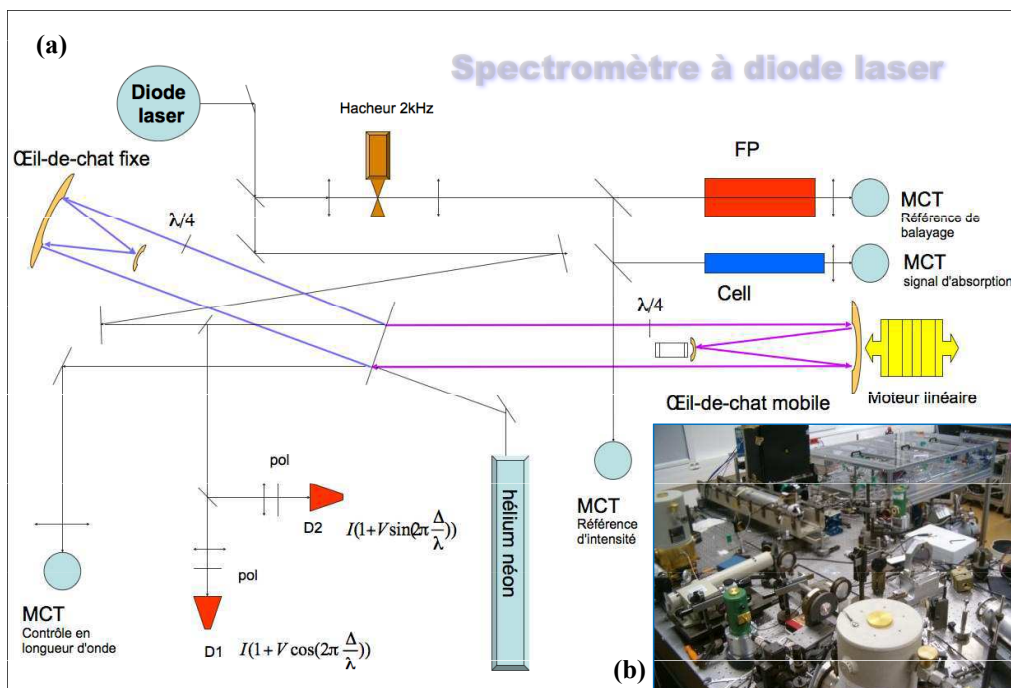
(a)

Spectromètre à diode laser

Diode laser

Hacheur 2kHz

Œil-de-chat fixe

FP

MCT
Référence de balayage

$\lambda/4$

MCT
signal d'absorption

Cell

$\lambda/4$

Œil-de-chat mobile

Moteur linéaire

pol

D2

$I(1+V\sin(2\pi\frac{\Delta}{\lambda}))$

hélium néon

MCT
Référence d'intensité

pol

MCT
Contrôle en longueur d'onde

D1

$I(1+V\cos(2\pi\frac{\Delta}{\lambda}))$

(b)